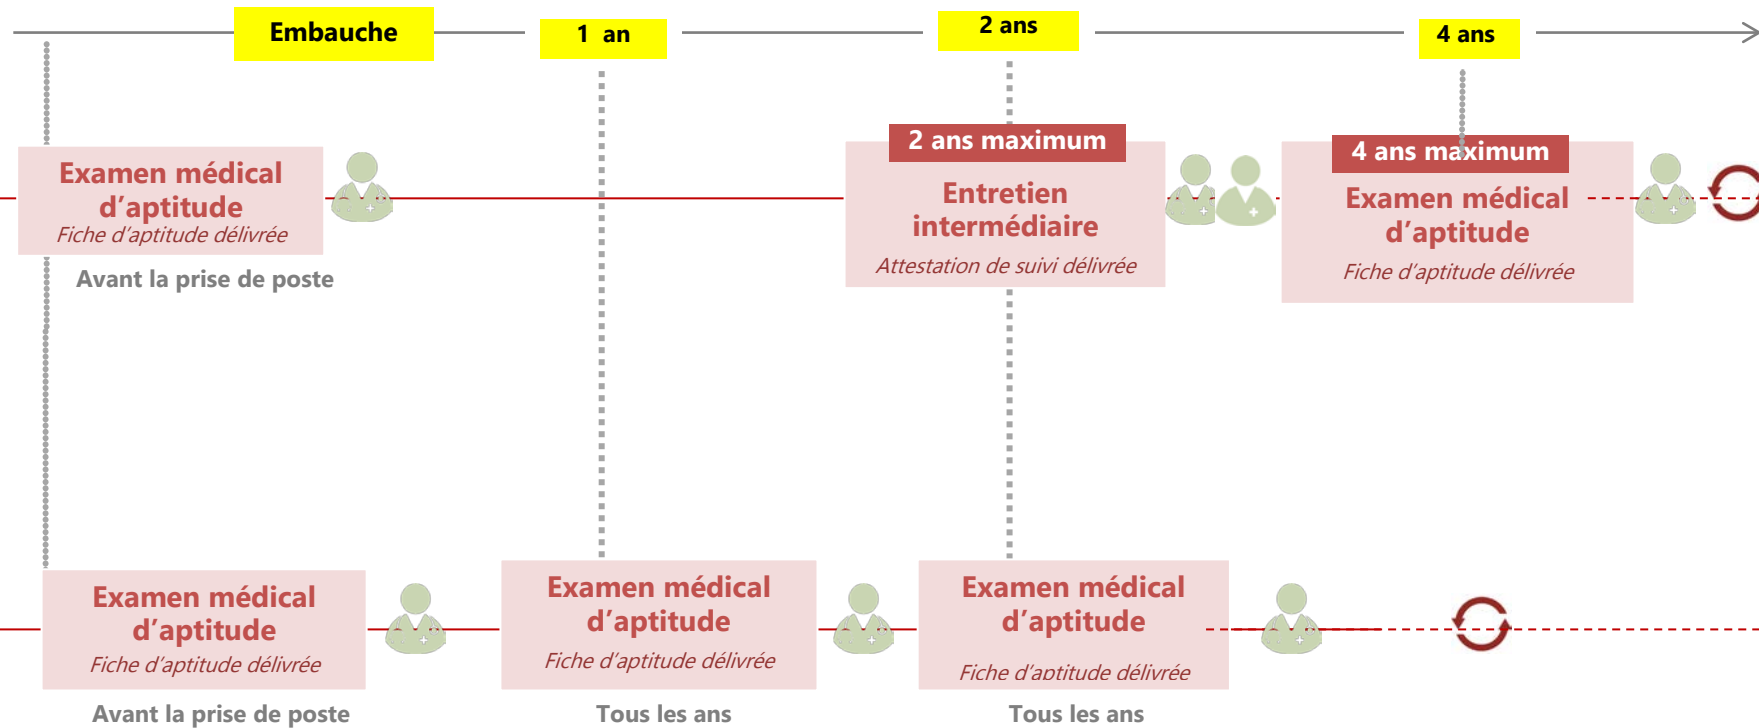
Embauche

1 an

2 ans

4 ans

Examen médical d'aptitude
Fiche d'aptitude délivrée

Avant la prise de poste

2 ans maximum
Entretien intermédiaire
Attestation de suivi délivrée

4 ans maximum
Examen médical d'aptitude
Fiche d'aptitude délivrée

Examen médical d'aptitude
Fiche d'aptitude délivrée

Avant la prise de poste

Examen médical d'aptitude
Fiche d'aptitude délivrée

Tous les ans

Examen médical d'aptitude
Fiche d'aptitude délivrée

Tous les ans